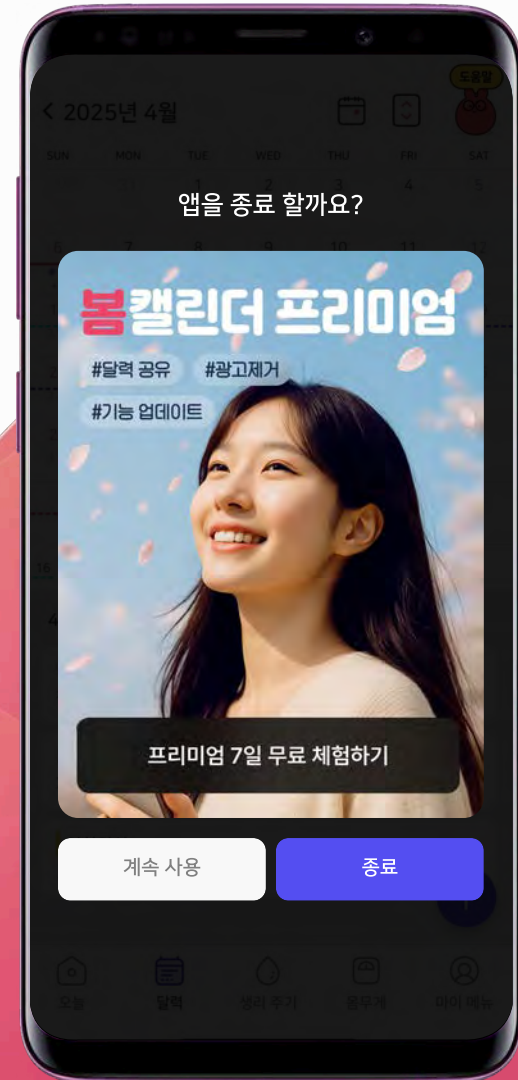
< 2025년 4월

도움말

SUN MON TUE WED THU FRI SAT

앱을 종료 할까요?

봄캘린더 프리미엄

#달력 공유 #광고제거

#기능 업데이트

프리미엄 7일 무료 체험하기

계속 사용

종료

오늘 달력 생리 주기 몸무게 마이 메뉴